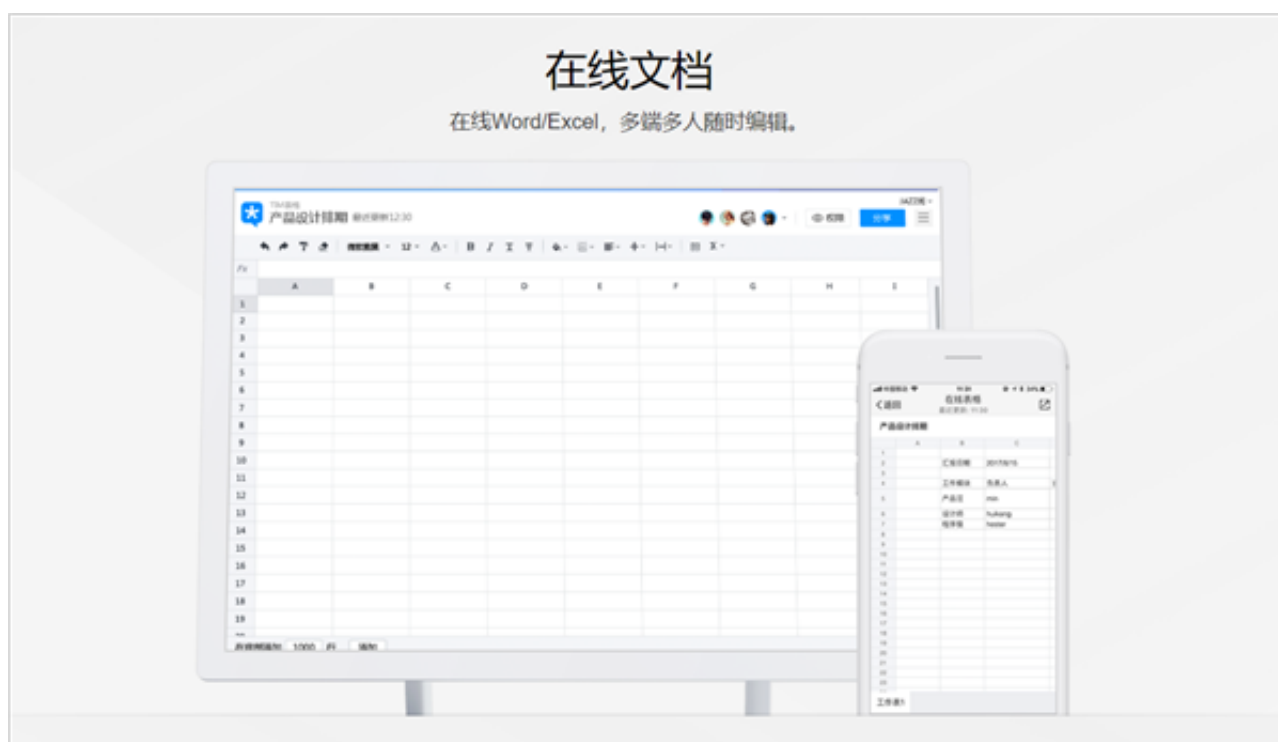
在线文档

在线Word/Excel，多端多人随时编辑。

TIM表格
产品设计排期 最近保存12:30

权限 分享

A B C D E F G H I

1
2
3
4
5
6
7
8
9
10
11
12
13
14
15
16
17
18
19

在底部添加 1000 行 添加

〈返回 在线表格

产品设计排期

A B C

汇报日期 2017/8/15

工作模块 负责人

产品负 mm

设计师 hukang

程序员 hester

工作表1